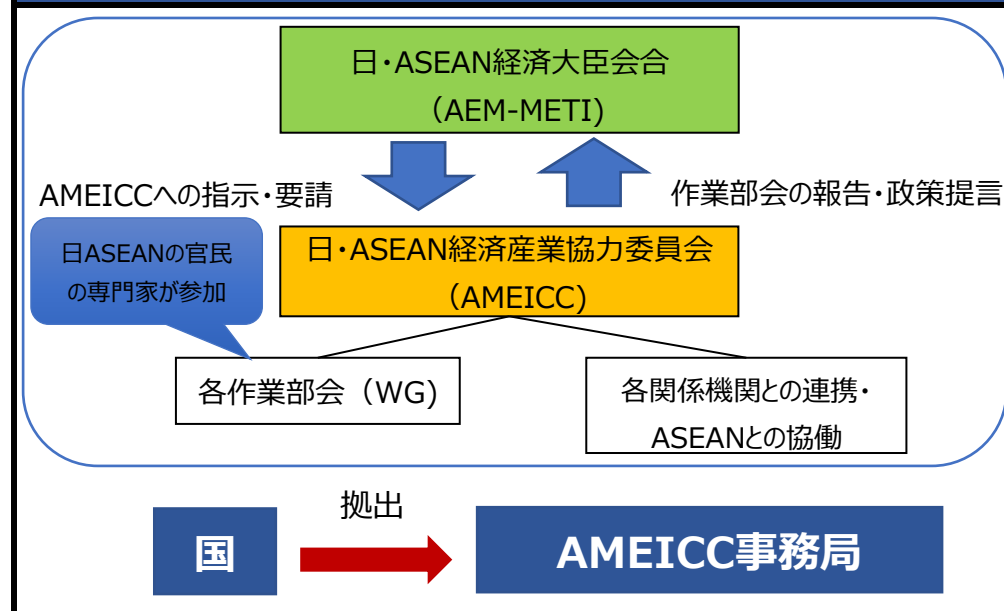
日・ASEAN経済大臣会合
（AEM-METI）

AMEICCへの指示・要請

作業部会の報告・政策提言

日ASEANの官民の専門家が参加

日・ASEAN経済産業協力委員会
（AMEICC）

各作業部会（WG）

各関係機関との連携・ASEANとの協働

拠出

国

AMEICC事務局